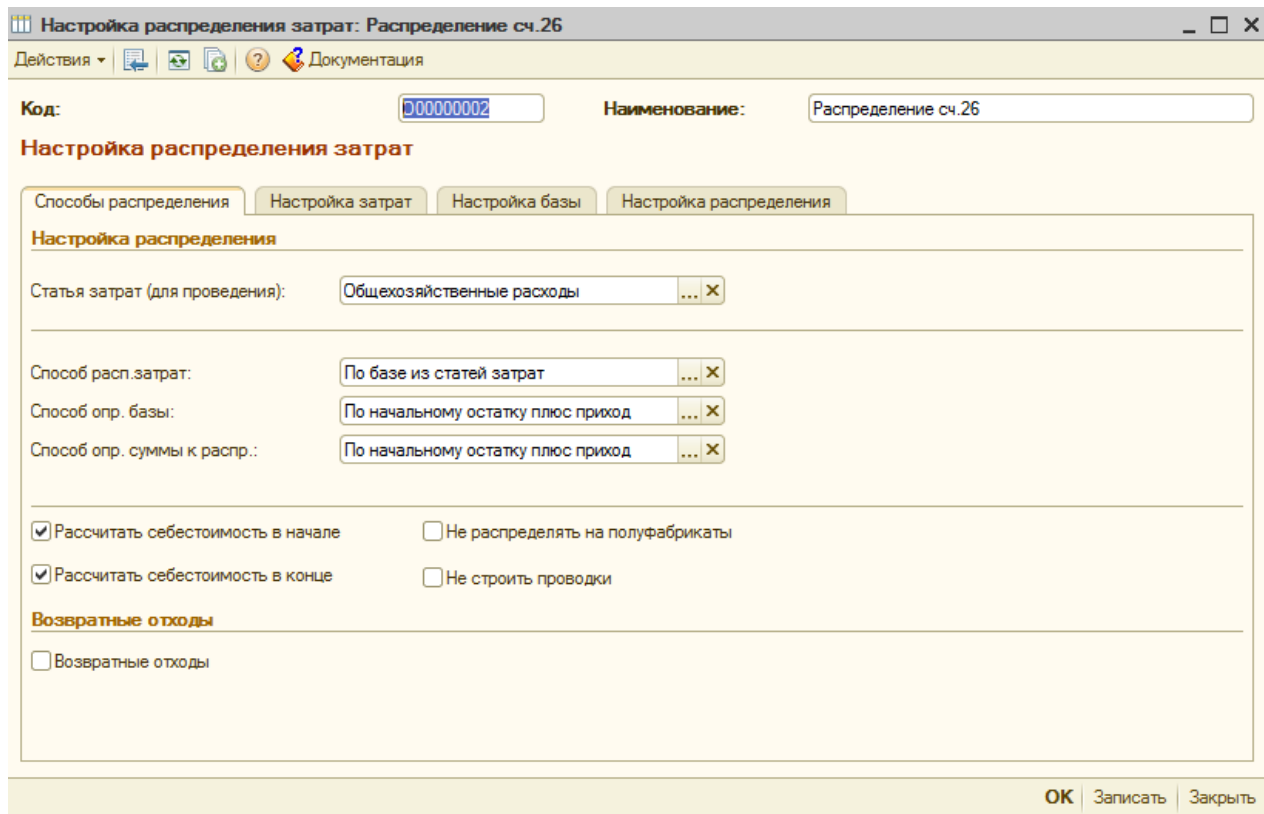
Настройка распределения затрат: Распределение сч.26

Действия ▾ Документация

Код: 000000002 Наименование: Распределение сч.26

Настройка распределения затрат

Способы распределения | Настройка затрат | Настройка базы | Настройка распределения

Настройка распределения

Статья затрат (для проведения): Общехозяйственные расходы

Способ расп.затрат: По базе из статей затрат

Способ опр. базы: По начальному остатку плюс приход

Способ опр. суммы к распр.: По начальному остатку плюс приход

Рассчитать себестоимость в начале

Не распределять на полуфабрикаты

Рассчитать себестоимость в конце

Не строить проводки

Возвратные отходы

Возвратные отходы

OK | Записать | Закрыть